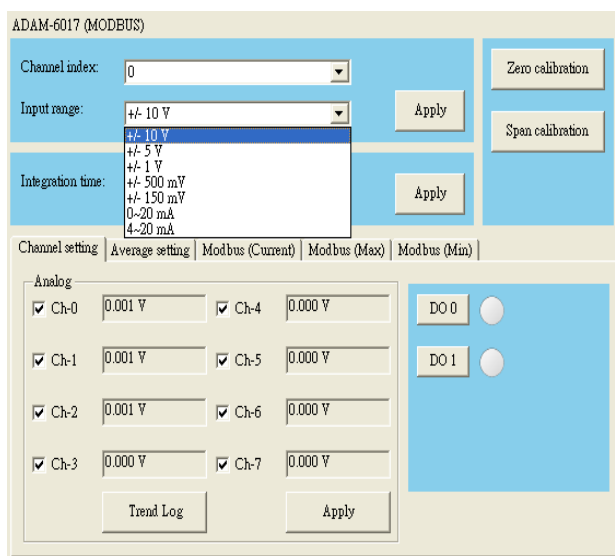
ADAM-6017 (MODBUS)

Channel index: 0

Input range: +/- 10 V

Apply

Zero calibration

Span calibration

+/- 10 V
+/- 5 V
+/- 1 V
+/- 500 mV
+/- 150 mV
0~20 mA
4~20 mA

Integration time:

Apply

Channel setting | Average setting | Modbus (Current) | Modbus (Max) | Modbus (Min)

Analog

Ch-0 0.001 V
Ch-4 0.000 V
Ch-1 0.001 V
Ch-5 0.000 V
Ch-2 0.001 V
Ch-6 0.000 V
Ch-3 0.000 V
Ch-7 0.000 V

Trend Log

Apply

DO 0

DO 1